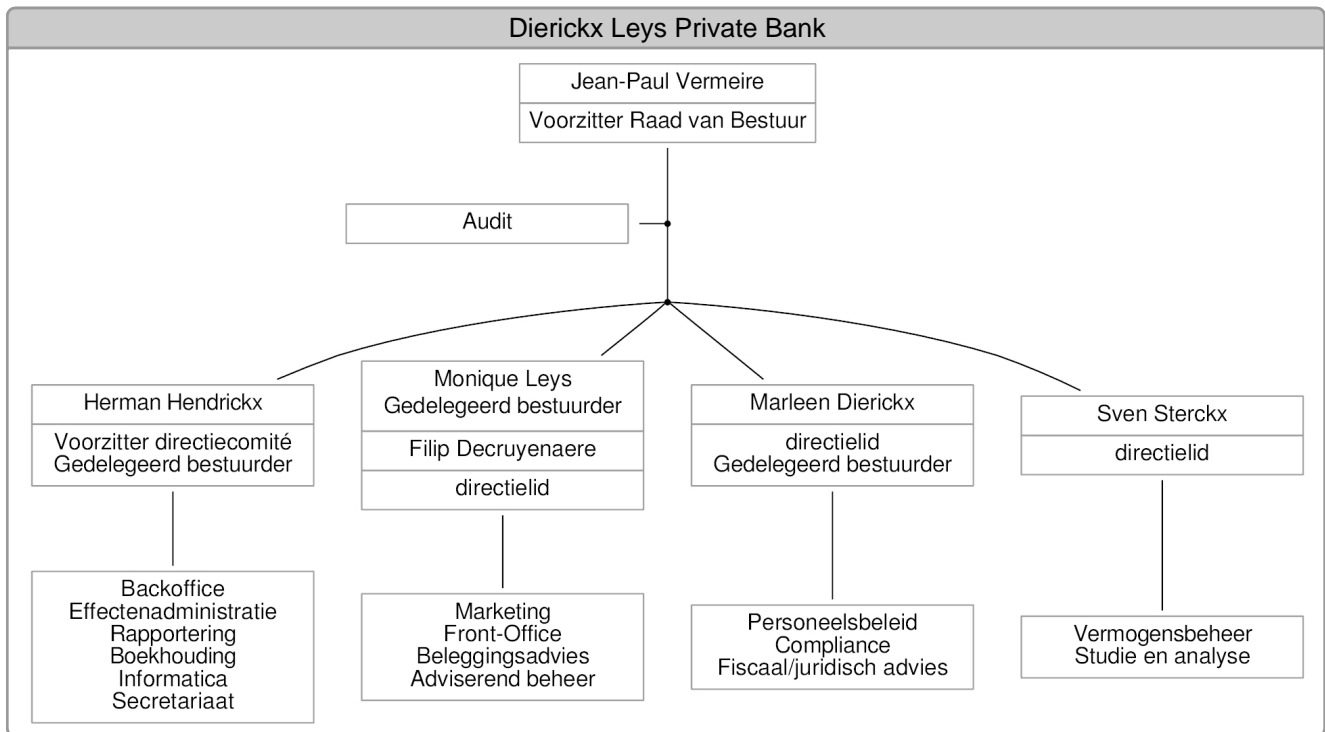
Dierickx Leys Private Bank

Jean-Paul Vermeire
Voorzitter Raad van Bestuur

Audit

Herman Hendrickx
Voorzitter directiecomité
Gedelegeerd bestuurder

Backoffice
Effectenadministratie
Rapportering
Boekhouding
Informatica
Secretariaat

Monique Leys
Gedelegeerd bestuurder
Filip Decruyenaere
directielid

Marketing
Front-Office
Beleggingsadvies
Adviserend beheer

Marleen Dierickx
directielid
Gedelegeerd bestuurder

Personeelsbeleid
Compliance
Fiscaal/juridisch advies

Sven Sterckx
directielid

Vermogensbeheer
Studie en analyse